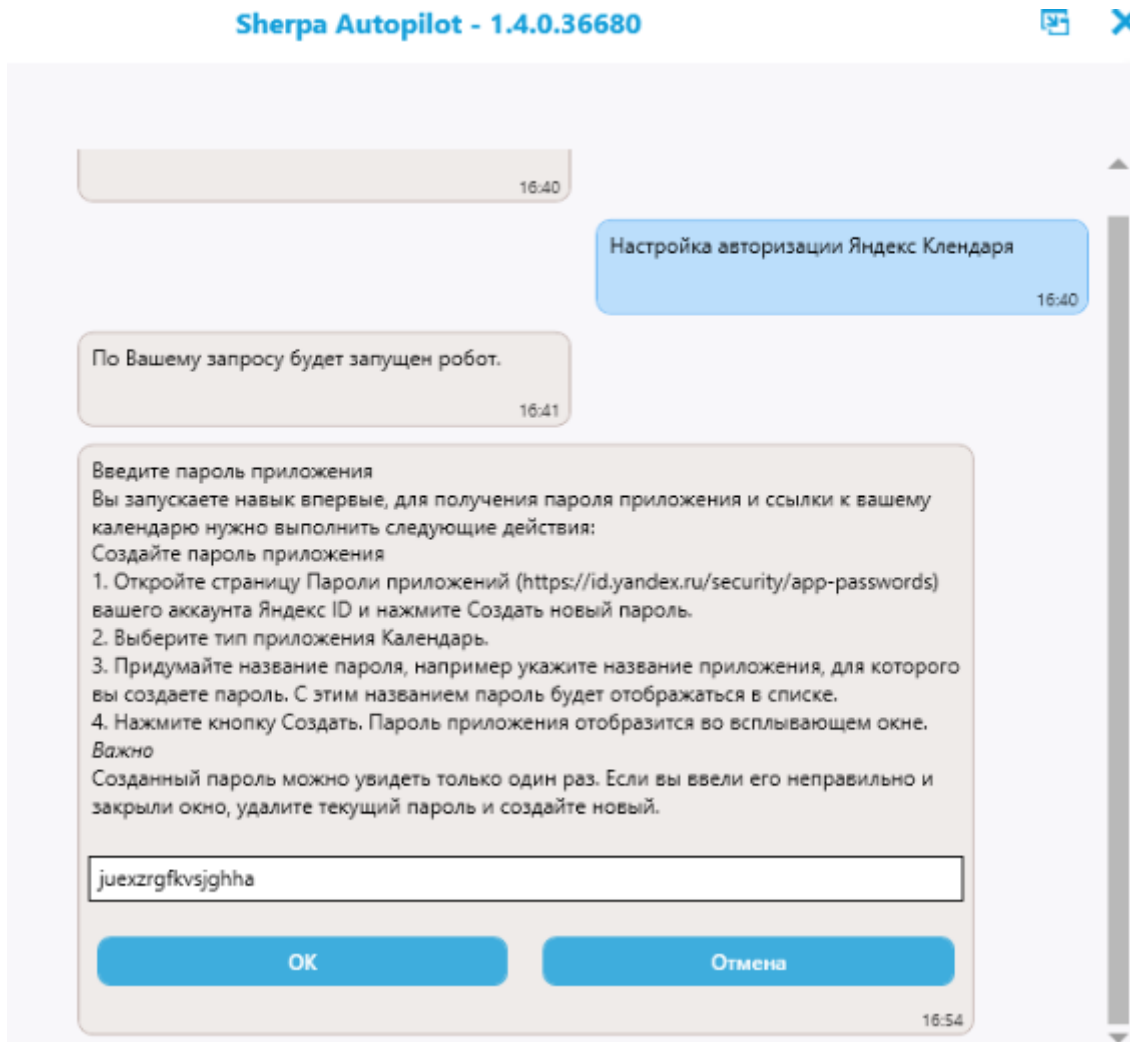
Sherpa Autopilot - 1.4.0.36680

16:40

Настройка авторизации Яндекс Клендаря

16:40

По Вашему запросу будет запущен робот.

16:41

Введите пароль приложения
Вы запускаете навык впервые, для получения пароля приложения и ссылки к вашему календарю нужно выполнить следующие действия:
Создайте пароль приложения
1. Откройте страницу Пароли приложений (https://id.yandex.ru/security/app-passwords) вашего аккаунта Яндекс ID и нажмите Создать новый пароль.
2. Выберите тип приложения Календарь.
3. Придумайте название пароля, например укажите название приложения, для которого вы создаете пароль. С этим названием пароль будет отображаться в списке.
4. Нажмите кнопку Создать. Пароль приложения отобразится во всплывающем окне.
Важно
Созданный пароль можно увидеть только один раз. Если вы ввели его неправильно и закрыли окно, удалите текущий пароль и создайте новый.

juexzrgfkvsjghha

OK

Отмена

16:54